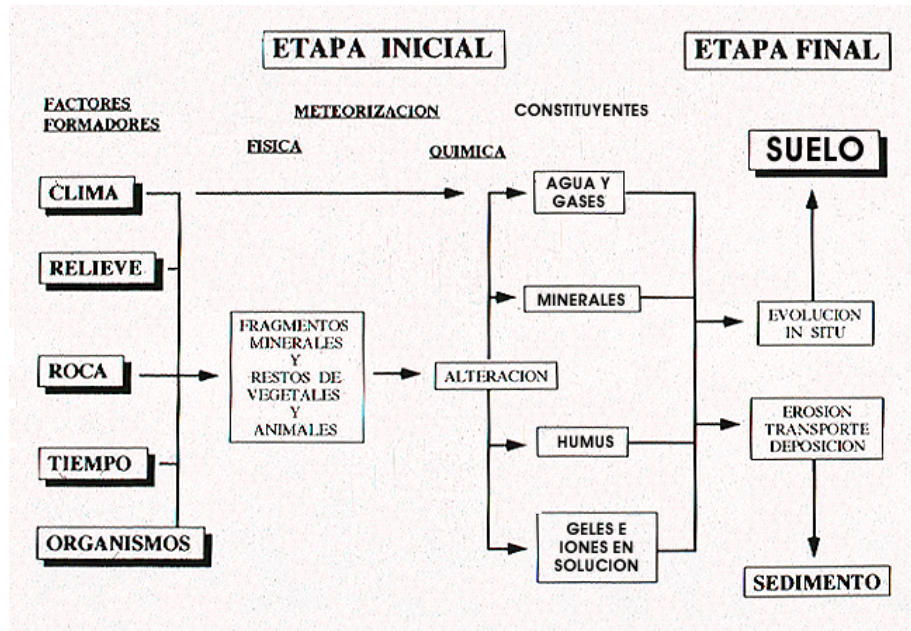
ETAPA INICIAL

ETAPA FINAL

FACTORES FORMADORES

METEORIZACION

CONSTITUYENTES

FISICA

QUIMICA

SUELO

CLIMA

AGUA Y GASES

RELIEVE

MINERALES

FRAGMENTOS MINERALES Y RESTOS DE VEGETALES Y ANIMALES

EVOLUCION IN SITU

ROCA

ALTERACION

EROSION TRANSPORTE DEPOSICION

HUMUS

TIEMPO

ORGANISMOS

GELES E IONES EN SOLUCION

SEDIMENTO